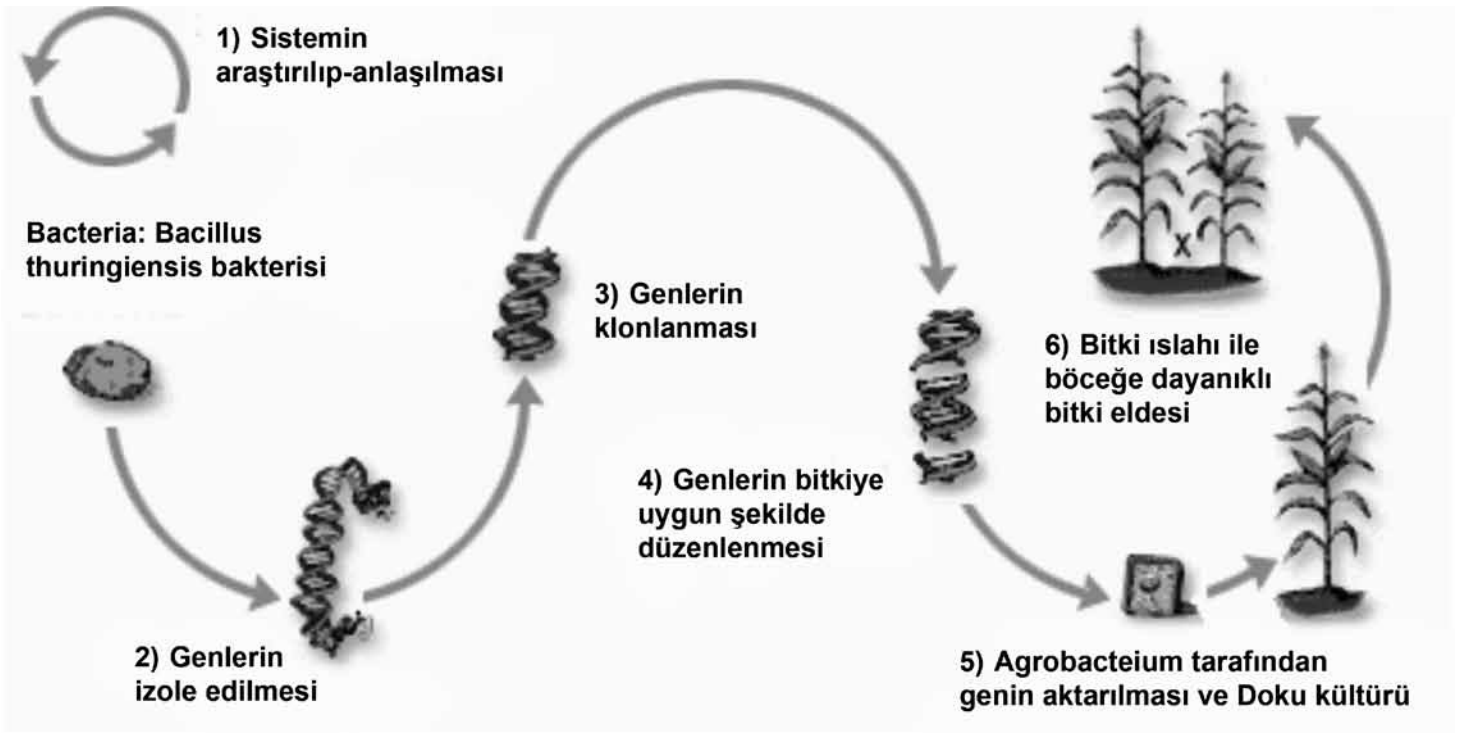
1) Sistemin araştırılıp-anlaşılması

Bacteria: Bacillus thuringiensis bakterisi

2) Genlerin izole edilmesi

3) Genlerin klonlanması

4) Genlerin bitkiye uygun şekilde düzenlenmesi

X

6) Bitki ıslahı ile böceğe dayanıklı bitki eldesi

5) Agrobacteium tarafından genin aktarılması ve Doku kültürü